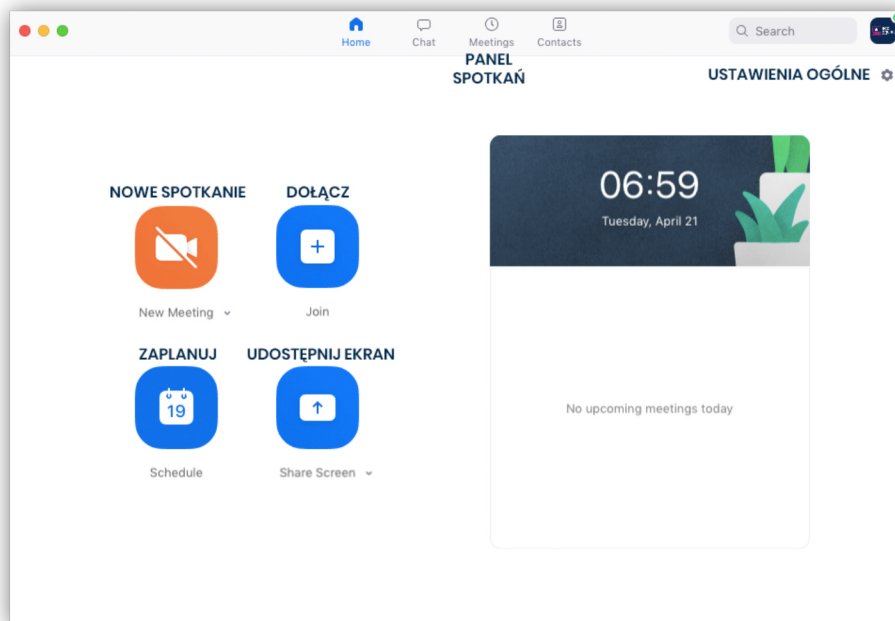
Home Chat Meetings Contacts

Search

PANEL SPOTKAŃ

USTAWIENIA OGÓLNE

NOWE SPOTKANIE

DOŁĄCZ

New Meeting

Join

ZAPLANUJ

UDOSTĘPNIJ EKRAN

19

Schedule

Share Screen

06:59

Tuesday, April 21

No upcoming meetings today